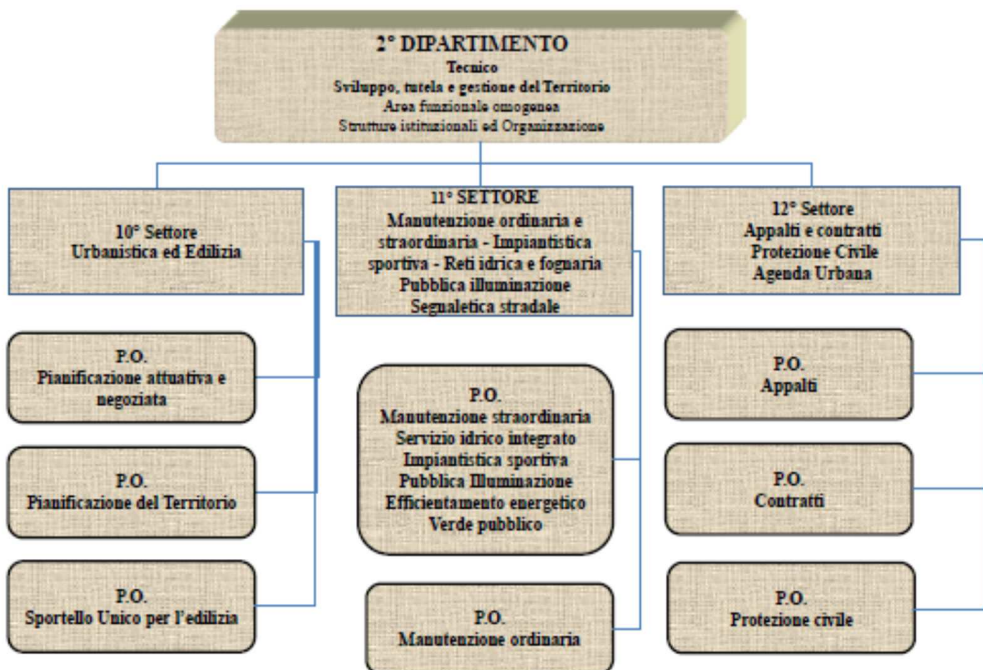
2° DIPARTIMENTO
Tecnico
Sviluppo, tutela e gestione del Territorio
Area funzionale omogenea
Strutture istituzionali ed Organizzazione

10° Settore
Urbanistica ed Edilizia

P.O.
Pianificazione attuativa e negoziata

P.O.
Pianificazione del Territorio

P.O.
Sportello Unico per l'edilizia

11° SETTORE
Manutenzione ordinaria e straordinaria - Impiantistica sportiva - Reti idrica e fognaria
Pubblica illuminazione
Segnaletica stradale

P.O.
Manutenzione straordinaria
Servizio idrico integrato
Impiantistica sportiva
Pubblica Illuminazione
Efficientamento energetico
Verde pubblico

P.O.
Manutenzione ordinaria

12° Settore
Appalti e contratti
Protezione Civile
Agenda Urbana

P.O.
Appalti

P.O.
Contratti

P.O.
Protezione civile